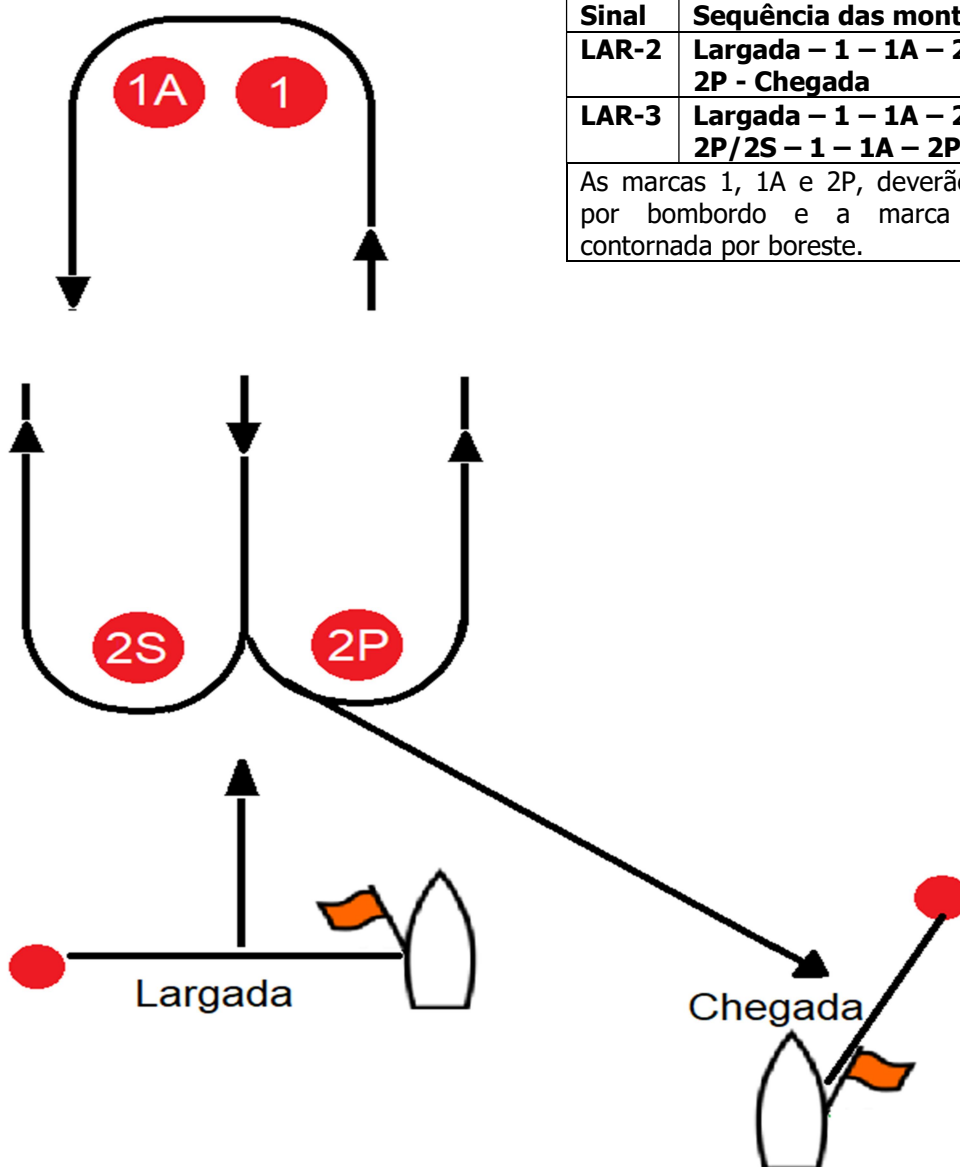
1A 1

2S 2P

Largada

Chegada

| Sinal | Sequência das mont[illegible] |
|---|---|
| LAR-2 | Largada – 1 – 1A – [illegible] 2P - Chegada |
| LAR-3 | Largada – 1 – 1A – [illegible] 2P/2S – 1 – 1A – 2P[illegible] |

As marcas 1, 1A e 2P, deverã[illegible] por bombordo e a marca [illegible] contornada por boreste.